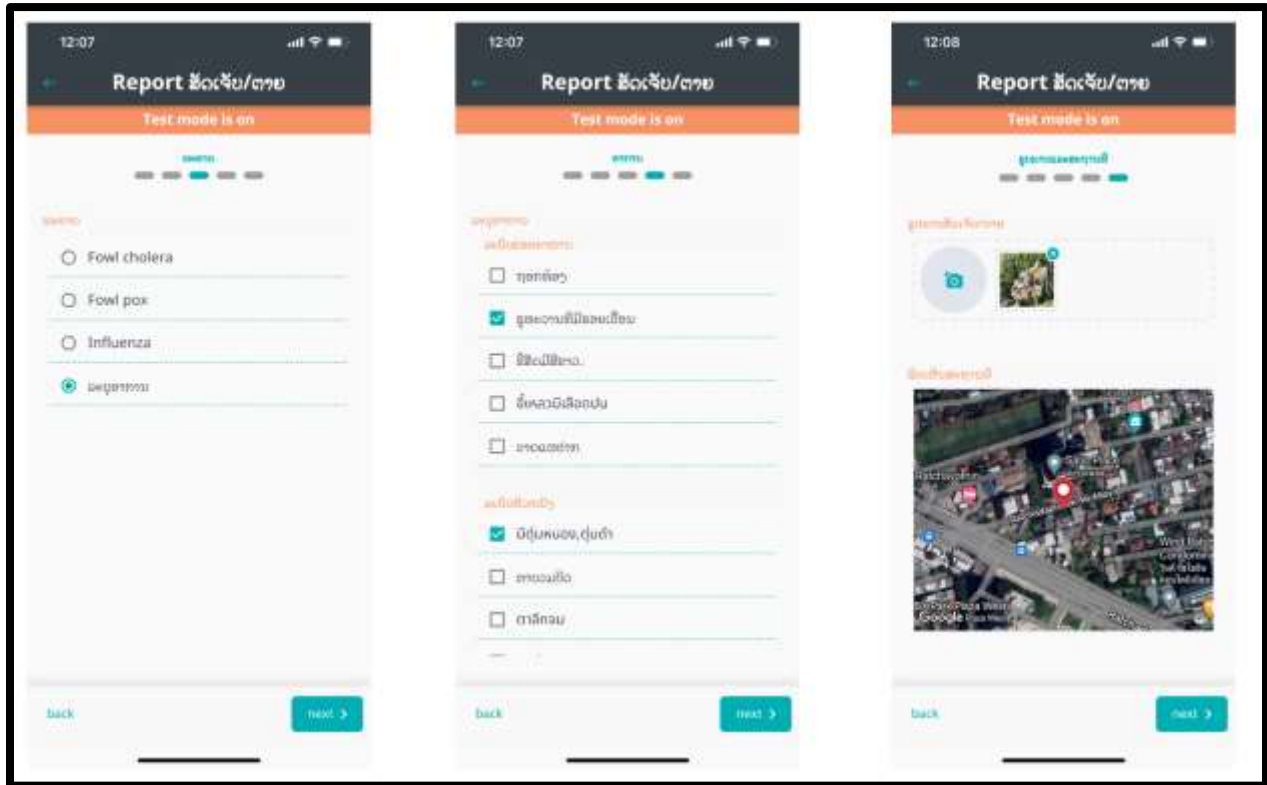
12:07

Report ສັດເຈັບ/ຕາຍ

Test mode is on

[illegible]

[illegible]

Fowl cholera

Fowl pox

Influenza

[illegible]

back

next >

12:07

Report ສັດເຈັບ/ຕາຍ

Test mode is on

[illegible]

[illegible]

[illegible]

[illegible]

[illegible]

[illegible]

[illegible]

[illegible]

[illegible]

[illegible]

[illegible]

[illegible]

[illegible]

back

next >

12:08

Report ສັດເຈັບ/ຕາຍ

Test mode is on

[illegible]

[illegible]

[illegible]

Google

back

next >